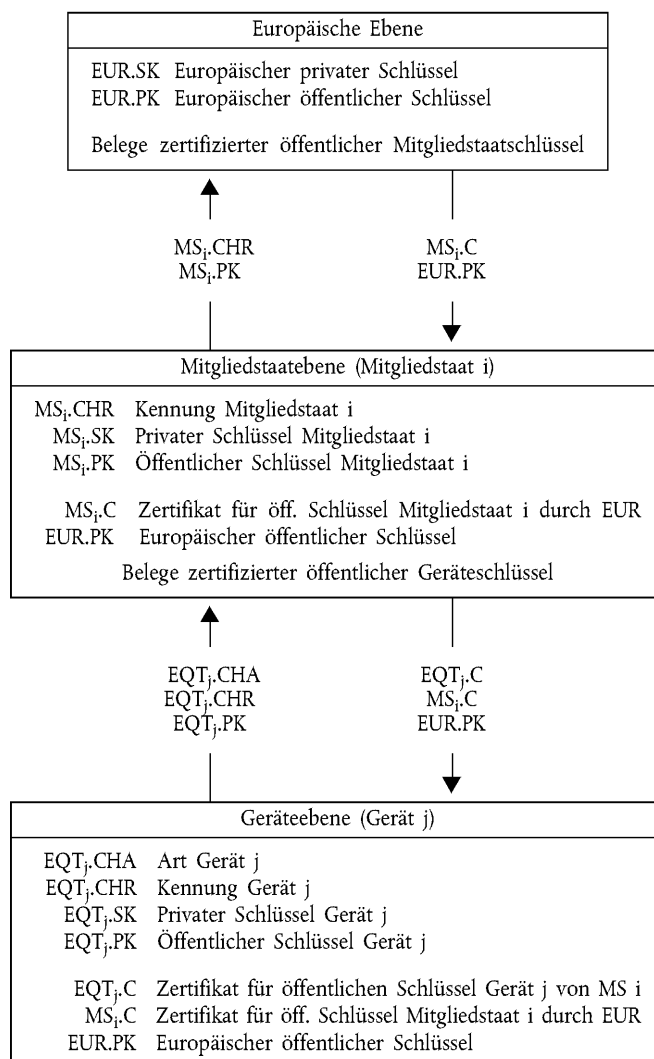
Europäische Ebene

EUR.SK Europäischer privater Schlüssel
EUR.PK Europäischer öffentlicher Schlüssel

Belege zertifizierter öffentlicher Mitgliedstaatschlüssel

$MS_i$.CHR
$MS_i$.PK

$MS_i$.C
EUR.PK

Mitgliedstaatebene (Mitgliedstaat i)

$MS_i$.CHR Kennung Mitgliedstaat i
$MS_i$.SK Privater Schlüssel Mitgliedstaat i
$MS_i$.PK Öffentlicher Schlüssel Mitgliedstaat i

$MS_i$.C Zertifikat für öff. Schlüssel Mitgliedstaat i durch EUR
EUR.PK Europäischer öffentlicher Schlüssel

Belege zertifizierter öffentlicher Geräteschlüssel

$EQT_j$.CHA
$EQT_j$.CHR
$EQT_j$.PK

$EQT_j$.C
$MS_i$.C
EUR.PK

Geräteebene (Gerät j)

$EQT_j$.CHA Art Gerät j
$EQT_j$.CHR Kennung Gerät j
$EQT_j$.SK Privater Schlüssel Gerät j
$EQT_j$.PK Öffentlicher Schlüssel Gerät j

$EQT_j$.C Zertifikat für öffentlichen Schlüssel Gerät j von MS i
$MS_i$.C Zertifikat für öff. Schlüssel Mitgliedstaat i durch EUR
EUR.PK Europäischer öffentlicher Schlüssel